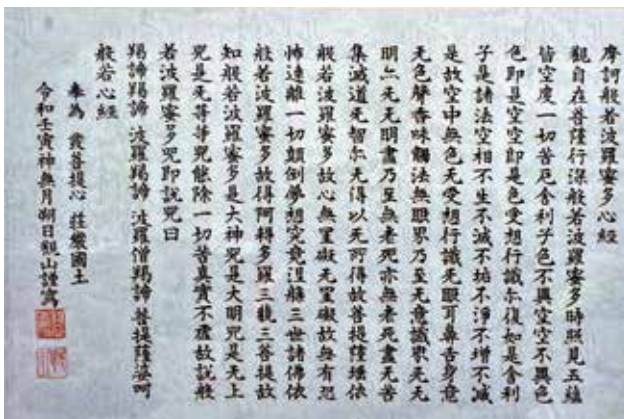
摩訶般若波羅蜜多心經

觀自在菩薩行深般若波羅蜜多時照見五蘊皆空度一切苦厄舍利子色不異空空不異色色即是空空即是色受想行識亦復如是舍利子是諸法空相不生不滅不垢不淨不增不減是故空中無色無受想行識無眼耳鼻舌身意無色聲香味觸法無眼界乃至無意識界無無明亦無無明盡乃至無老死亦無老死盡無苦集滅道無智亦無得以無所得故菩提薩埵依般若波羅蜜多故心無罣礙無罣礙故無有恐怖遠離一切顛倒夢想究竟涅槃三世諸佛依般若波羅蜜多故得阿耨多羅三藐三菩提故知般若波羅蜜多是大神咒是大明咒是無上咒是無等等咒能除一切苦真實不虛故說般若波羅蜜多咒即說咒曰

羯諦羯諦 波羅羯諦 波羅僧羯諦 菩提薩婆訶

般若心經

奉為 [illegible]菩提心 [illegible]國土

令和壬寅神無月朔日 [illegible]